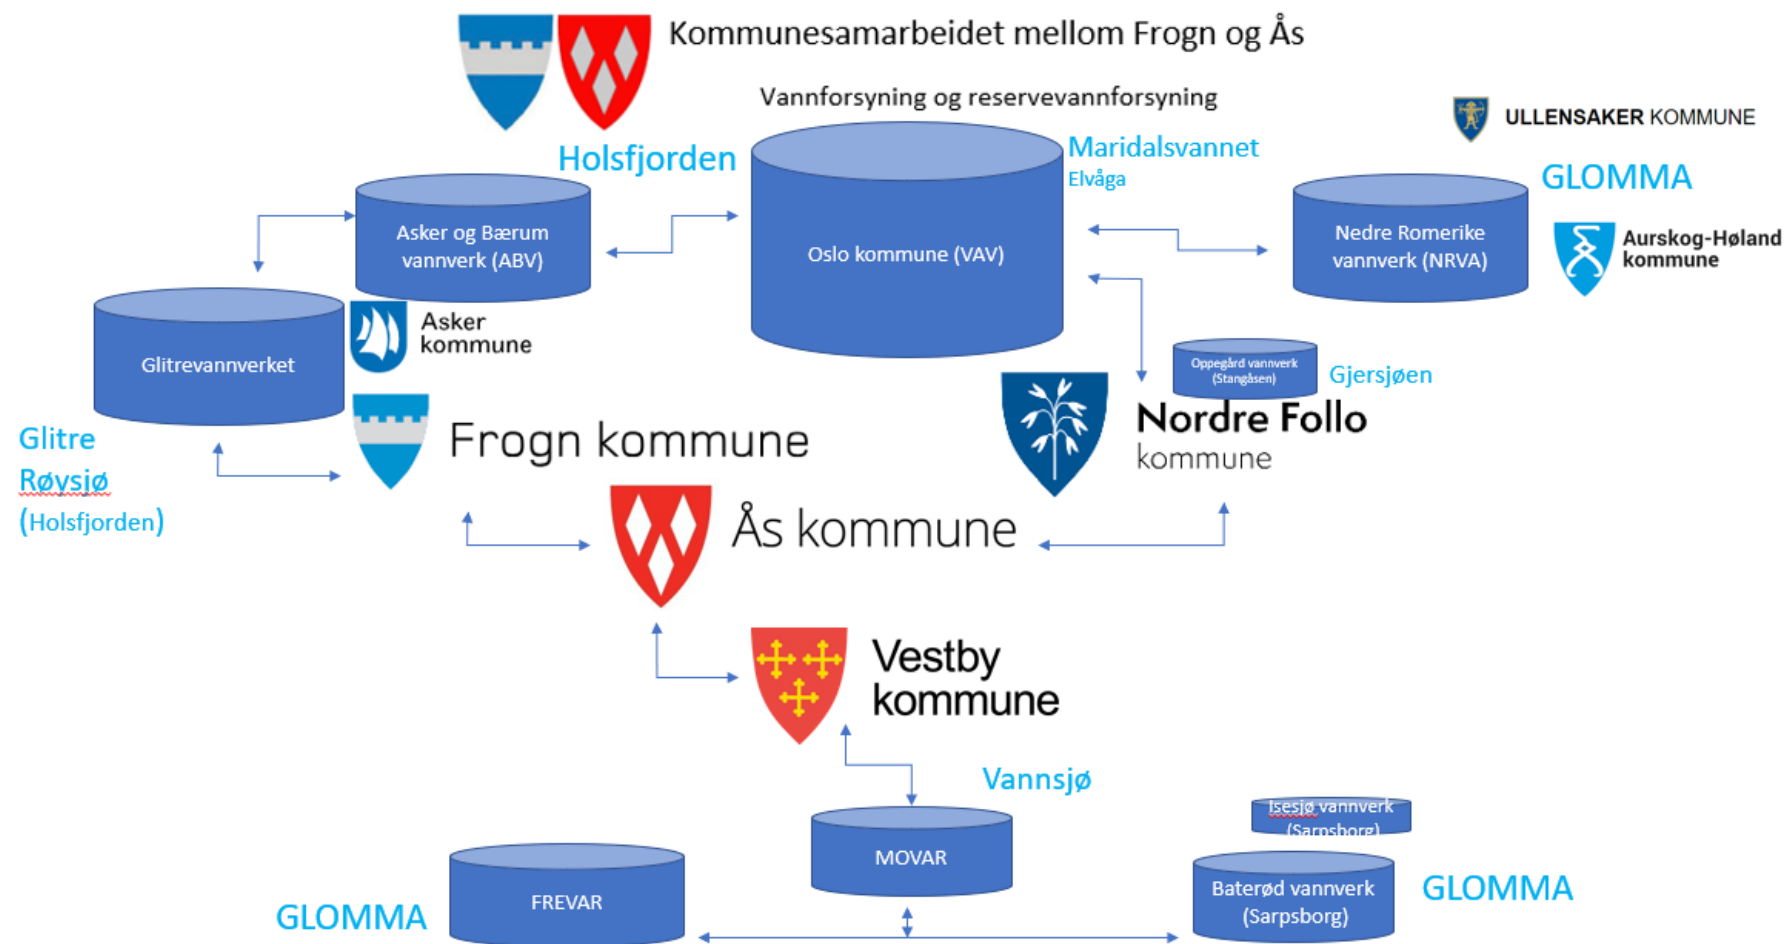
Kommunesamarbeidet mellom Frogn og Ås

Vannforsyning og reservevannforsyning

ULLENSAKER KOMMUNE

Holsfjorden

Maridalsvannet
Elvåga

GLOMMA

Asker og Bærum vannverk (ABV)

Oslo kommune (VAV)

Nedre Romerike vannverk (NRVA)

Aurskog-Høland kommune

Glitrevannverket

Asker kommune

Oppegård vannverk (Stangåsen)

Gjersjøen

Glitre
Røysjø
(Holsfjorden)

Frogn kommune

Nordre Follo kommune

Ås kommune

Vestby kommune

Vannsjø

Isesjø vannverk (Sarpsborg)

MOVAR

FREVAR

Baterød vannverk (Sarpsborg)

GLOMMA

GLOMMA